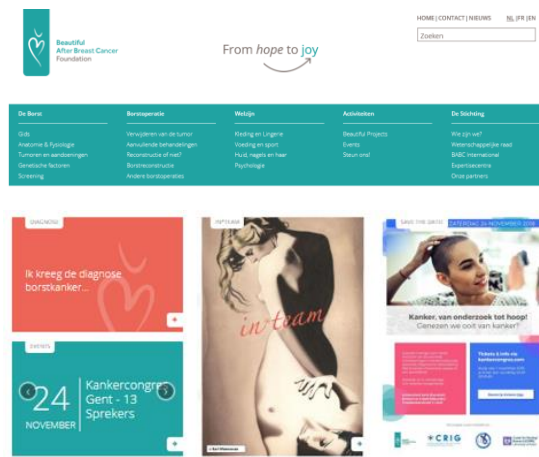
Beautiful After Breast Cancer Foundation

From hope to joy

HOME | CONTACT | NIEUWS NL | FR | EN

Zoeken

De Borst
Gids
Anatomie & Fysiologie
Tumoren en aandoeningen
Genetische factoren
Screening

Borstoperatie
Verwijderen van de tumor
Aanvullende behandelingen
Reconstructie of niet?
Borstreconstructie
Andere borstoperaties

Welzijn
Kleding en Lingerie
Voeding en sport
Huid, nagels en haar
Psychologie

Activiteiten
Beautiful Projects
Events
Steun ons!

De Stichting
Wie zijn wij?
Wetenschappelijke raad
BABC International
Expertisecentra
Onze partners

DIAGNOSE
Ik kreeg de diagnose borstkanker...

EVENTS
24 NOVEMBER
Kankercongres Gent - 13 Sprekers

INTIEM
in team

SAVE THE DATE ZATERDAG 24 NOVEMBER 2018
Kanker, van onderzoek tot hoop!
Genezen we ooit van kanker?

Tickets & info via: kankercongres.com

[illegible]

CRIG